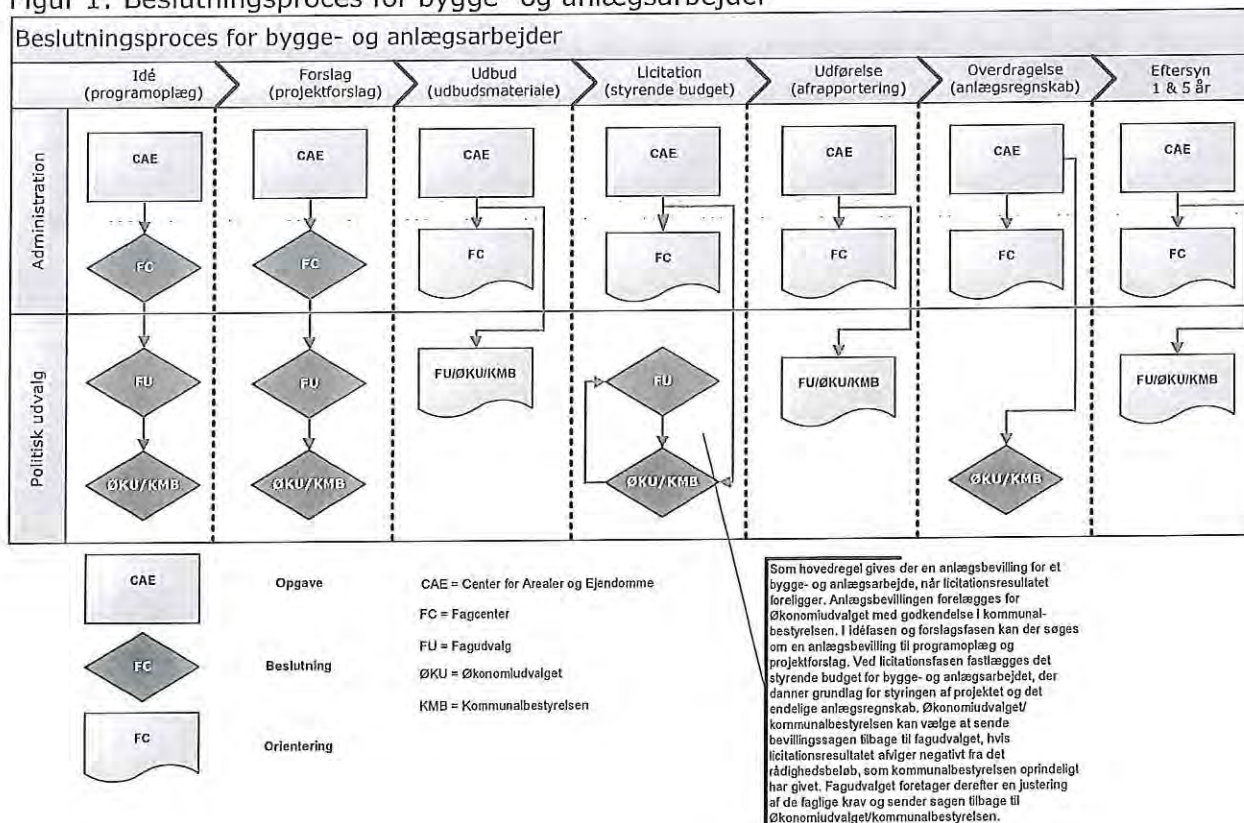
Figur 1: Beslutningsproces for bygge- og anlægsarbejder

Beslutningsproces for bygge- og anlægsarbejder

Idé (programoplæg)
Forslag (projektforslag)
Udbud (udbudsmateriale)
Licitation (styrende budget)
Udførelse (afrapportering)
Overdragelse (anlægsregnskab)
Eftersyn 1 & 5 år

Administration

CAE
FC
CAE
FC
CAE
FC
CAE
FC
CAE
FC
CAE
FC
CAE
FC

Politisk udvalg

FU
ØKU/KMB
FU
ØKU/KMB
FU/ØKU/KMB
FU
ØKU/KMB
FU/ØKU/KMB
ØKU/KMB
FU/ØKU/KMB

CAE Opgave
FC Beslutning
FC Orientering

CAE = Center for Arealer og Ejendomme
FC = Fagcenter
FU = Fagudvalg
ØKU = Økonomiudvalget
KMB = Kommunalbestyrelsen

Som hovedregel gives der en anlægsbevilling for et bygge- og anlægsarbejde, når licitationsresultatet foreligger. Anlægsbevillingen forelægges for Økonomiudvalget med godkendelse i kommunalbestyrelsen. I idéfasen og forslagsfasen kan der søges om en anlægsbevilling til programoplæg og projektforslag. Ved licitationsfasen fastlægges det styrende budget for bygge- og anlægsarbejdet, der danner grundlag for styringen af projektet og det endelige anlægsregnskab. Økonomiudvalget/ kommunalbestyrelsen kan vælge at sende bevillingssagen tilbage til fagudvalget, hvis licitationsresultatet afviger negativt fra det rådighedsbeløb, som kommunalbestyrelsen oprindeligt har givet. Fagudvalget foretager derefter en justering af de faglige krav og sender sagen tilbage til Økonomiudvalget/kommunalbestyrelsen.